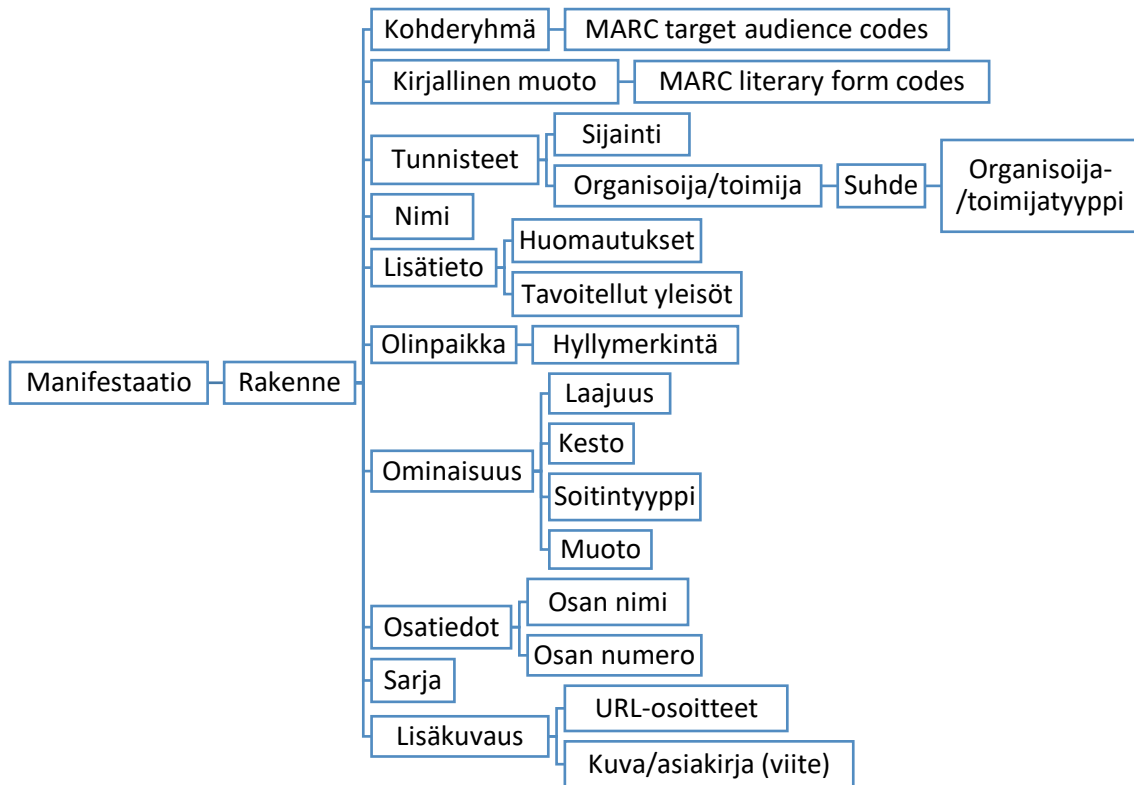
Manifestaatio
Rakenne
Kohderyhmä
MARC target audience codes
Kirjallinen muoto
MARC literary form codes
Tunnisteet
Sijainti
Organisoija/toimija
Suhde
Organisoija-/toimijatyyppi
Nimi
Lisätieto
Huomautukset
Tavoitellut yleisöt
Olinpaikka
Hyllymerkintä
Ominaisuus
Laajuus
Kesto
Soitintyyppi
Muoto
Osatiedot
Osan nimi
Osan numero
Sarja
Lisäkuvaus
URL-osoitteet
Kuva/asiakirja (viite)